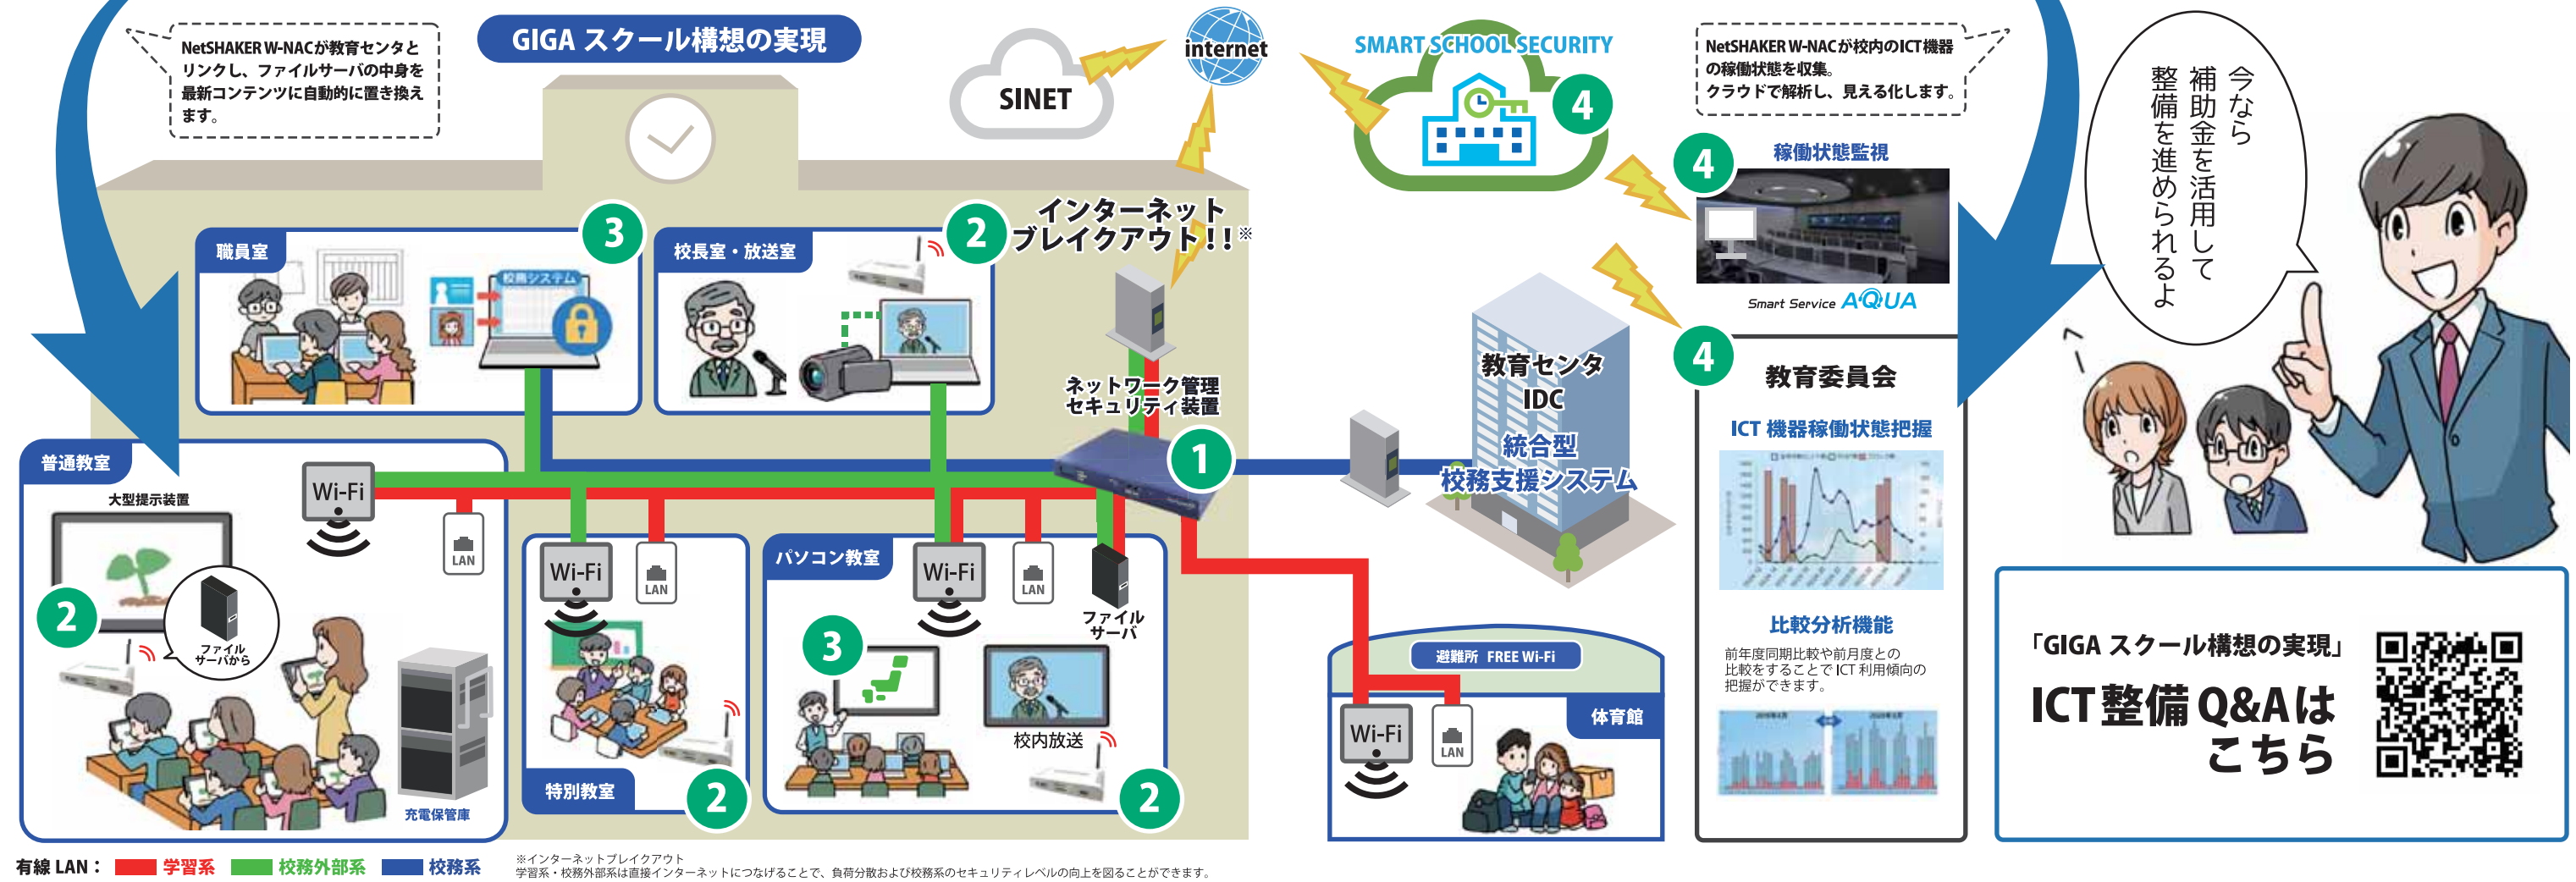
NetSHAKER W-NACが教育センタとリンクし、ファイルサーバの中身を最新コンテンツに自動的に置き換えます。

GIGA スクール構想の実現

SINET

internet

SMART SCHOOL SECURITY

4

NetSHAKER W-NACが校内のICT機器の稼働状態を収集。クラウドで解析し、見える化します。

今なら補助金を活用して整備を進められるよ

4

稼働状態監視

Smart Service AQUA

3

職員室

校務システム

2

校長室・放送室

インターネットブレイクアウト!!※

ネットワーク管理セキュリティ装置

教育センタ IDC

統合型校務支援システム

4

教育委員会

ICT 機器稼働状態把握

普通教室

大型提示装置

Wi-Fi

LAN

1

2

ファイルサーバから

Wi-Fi

LAN

パソコン教室

Wi-Fi

LAN

ファイルサーバ

3

校内放送

充電保管庫

特別教室

2

2

避難所 FREE Wi-Fi

体育館

Wi-Fi

LAN

比較分析機能

前年度同期比較や前月度との比較をすることでICT利用傾向の把握ができます。

「GIGA スクール構想の実現」

ICT整備Q&Aはこちら

有線 LAN: 学習系 校務外部系 校務系

※インターネットブレイクアウト
学習系・校務外部系は直接インターネットにつなげることで、負荷分散および校務系のセキュリティレベルの向上を図ることができます。